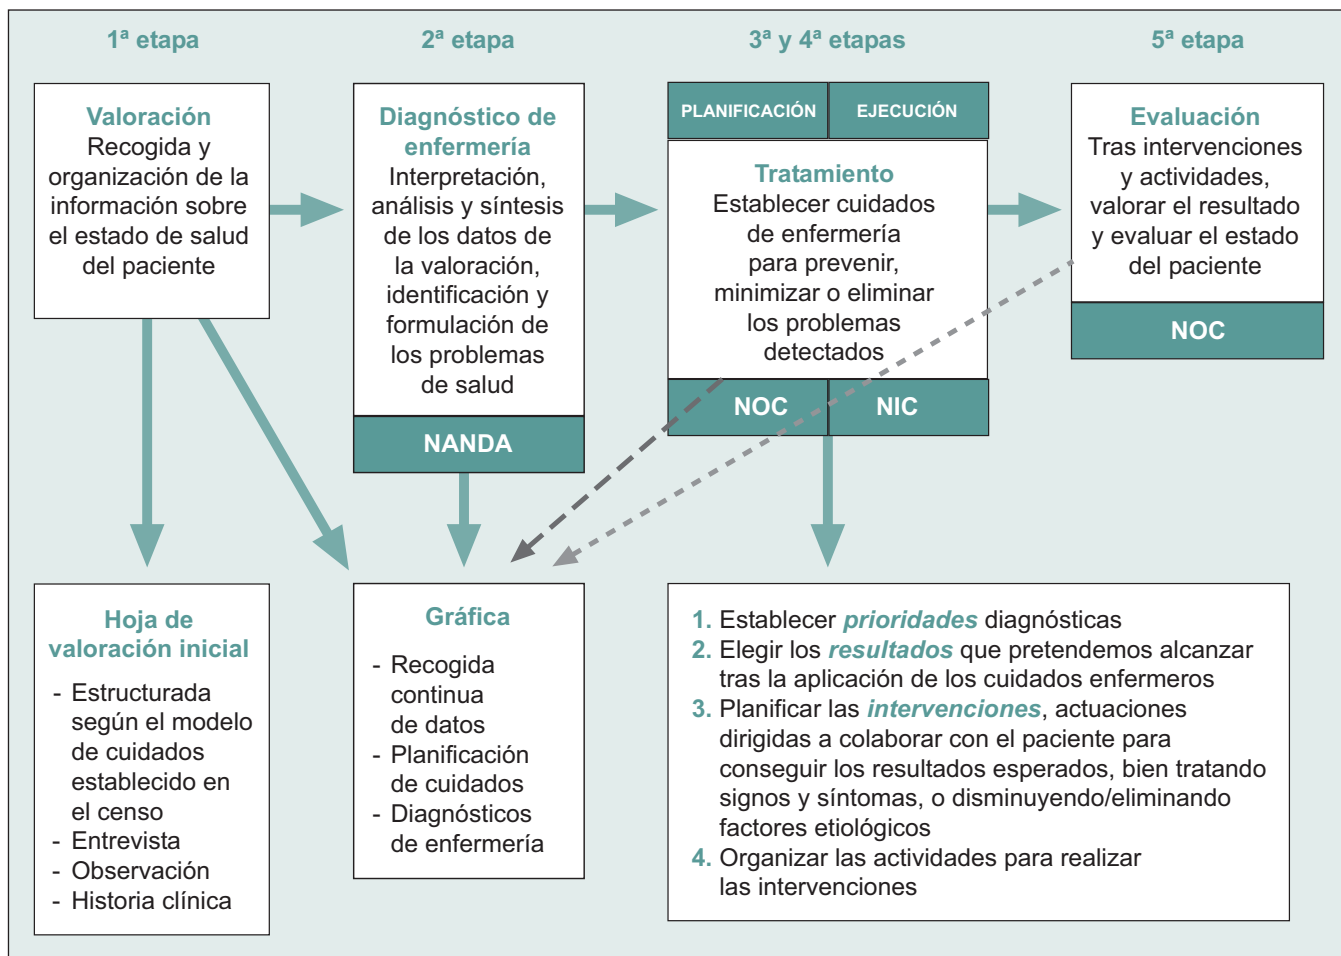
1ª etapa

2ª etapa

3ª y 4ª etapas

5ª etapa

Valoración
Recogida y organización de la información sobre el estado de salud del paciente

Diagnóstico de enfermería
Interpretación, análisis y síntesis de los datos de la valoración, identificación y formulación de los problemas de salud

NANDA

PLANIFICACIÓN

EJECUCIÓN

Tratamiento
Establecer cuidados de enfermería para prevenir, minimizar o eliminar los problemas detectados

NOC

NIC

Evaluación
Tras intervenciones y actividades, valorar el resultado y evaluar el estado del paciente

NOC

Hoja de valoración inicial
- Estructurada según el modelo de cuidados establecido en el censo
- Entrevista
- Observación
- Historia clínica

Gráfica
- Recogida continua de datos
- Planificación de cuidados
- Diagnósticos de enfermería

1. Establecer *prioridades* diagnósticas
2. Elegir los *resultados* que pretendemos alcanzar tras la aplicación de los cuidados enfermeros
3. Planificar las *intervenciones*, actuaciones dirigidas a colaborar con el paciente para conseguir los resultados esperados, bien tratando signos y síntomas, o disminuyendo/eliminando factores etiológicos
4. Organizar las actividades para realizar las intervenciones